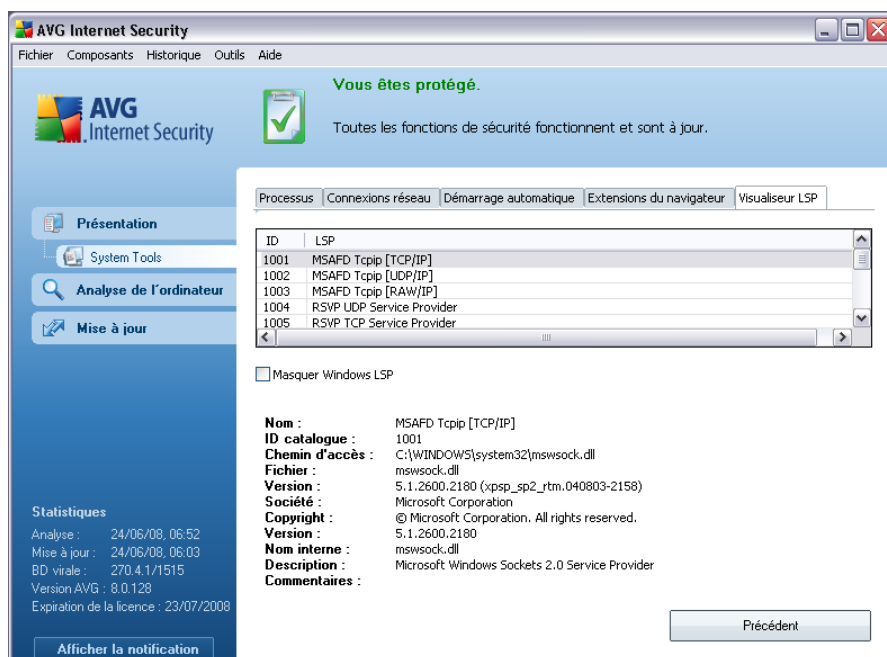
AVG Internet Security

Fichier Composants Historique Outils Aide

AVG Internet Security

Vous êtes protégé.

Toutes les fonctions de sécurité fonctionnent et sont à jour.

Présentation

System Tools

Analyse de l'ordinateur

Mise à jour

Processus | Connexions réseau | Démarrage automatique | Extensions du navigateur | Visualiseur LSP

| ID | LSP |
|---|---|
| 1001 | MSAFD Tcpip [TCP/IP] |
| 1002 | MSAFD Tcpip [UDP/IP] |
| 1003 | MSAFD Tcpip [RAW/IP] |
| 1004 | RSVP UDP Service Provider |
| 1005 | RSVP TCP Service Provider |

Masquer Windows LSP

Nom : MSAFD Tcpip [TCP/IP]
ID catalogue : 1001
Chemin d'accès : C:\WINDOWS\system32\mswsock.dll
Fichier : mswsock.dll
Version : 5.1.2600.2180 (xpsp_sp2_rtm.040803-2158)
Société : Microsoft Corporation
Copyright : © Microsoft Corporation. All rights reserved.
Version : 5.1.2600.2180
Nom interne : mswsock.dll
Description : Microsoft Windows Sockets 2.0 Service Provider
Commentaires :

Statistiques
Analyse : 24/06/08, 06:52
Mise à jour : 24/06/08, 06:03
BD virale : 270.4.1/1515
Version AVG : 8.0.128
Expiration de la licence : 23/07/2008

Afficher la notification

Précédent